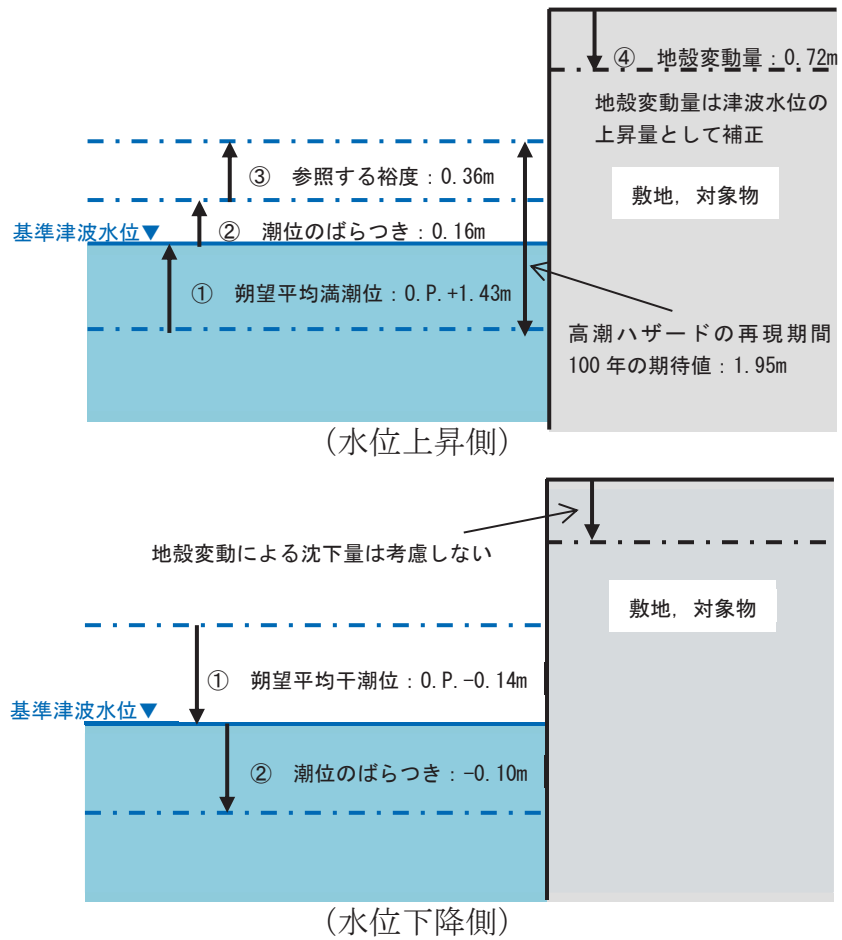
④ 地殻変動量：0.72m

地殻変動量は津波水位の上昇量として補正

③ 参照する裕度：0.36m

敷地，対象物

基準津波水位▼

② 潮位のばらつき：0.16m

① 朔望平均満潮位：O.P.+1.43m

高潮ハザードの再現期間100年の期待値：1.95m

（水位上昇側）

地殻変動による沈下量は考慮しない

敷地，対象物

① 朔望平均干潮位：O.P.-0.14m

基準津波水位▼

② 潮位のばらつき：-0.10m

（水位下降側）